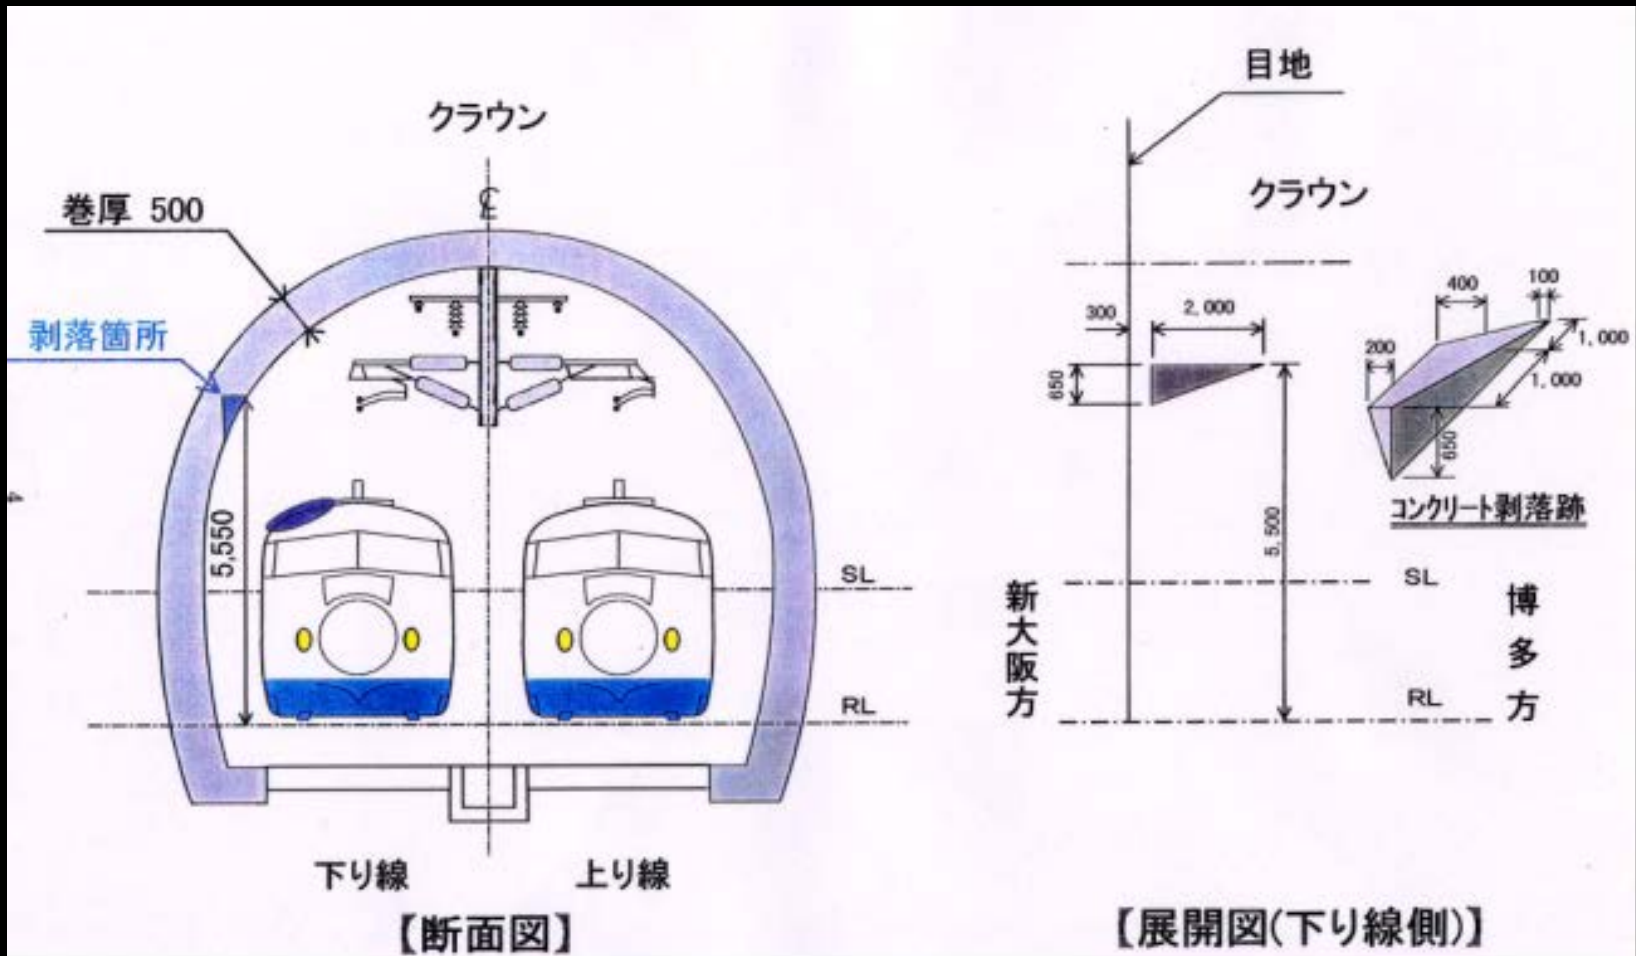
クラウン

巻厚 500

℄

剥落箇所

5,550

SL

RL

下り線

上り線

【断面図】

目地

クラウン

300

2,000

650

5,500

400

100

200

1,000

1,000

650

コンクリート剥落跡

新大阪方

SL

RL

博多方

【展開図(下り線側)】